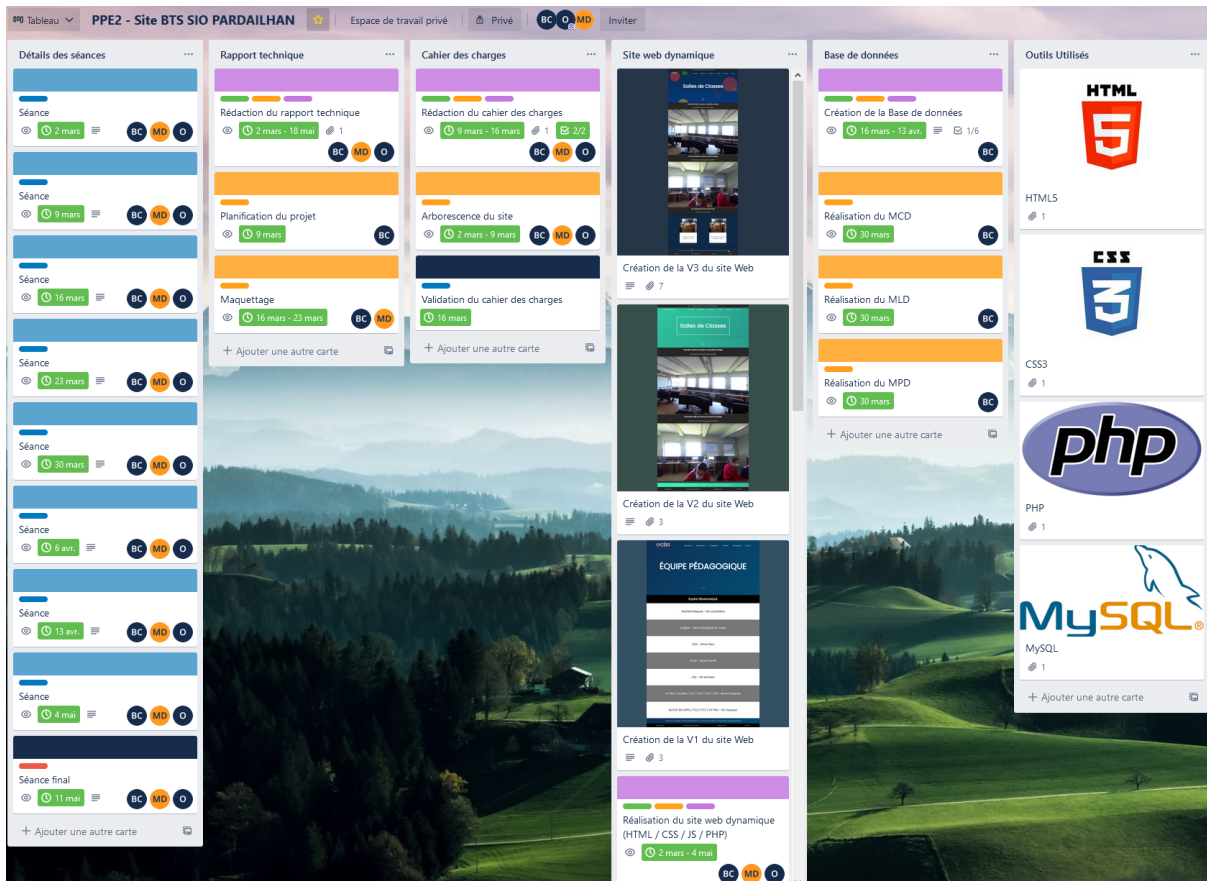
Tableau PPE2 - Site BTS SIO PARDAILHAN Espace de travail privé Privé BC O MD Inviter

Détails des séances ...

Séance
2 mars BC MD O

Séance
9 mars BC MD O

Séance
16 mars BC MD O

Séance
23 mars BC MD O

Séance
30 mars BC MD O

Séance
6 avr. BC MD O

Séance
13 avr. BC MD O

Séance
4 mai BC MD O

Séance final
11 mai BC MD O

+ Ajouter une autre carte

Rapport technique ...

Rédaction du rapport technique
2 mars - 18 mai 1
BC MD O

Planification du projet
9 mars BC

Maquettage
16 mars - 23 mars BC MD

+ Ajouter une autre carte

Cahier des charges ...

Rédaction du cahier des charges
9 mars - 16 mars 1 2/2
BC MD O

Arborescence du site
2 mars - 9 mars BC MD O

Validation du cahier des charges
16 mars

+ Ajouter une autre carte

Site web dynamique ...

Salles de Classes

Création de la V3 du site Web
7

Salles de Classes

Création de la V2 du site Web
3

ÉQUIPE PÉDAGOGIQUE

Création de la V1 du site Web
3

Réalisation du site web dynamique (HTML / CSS / JS / PHP)
2 mars - 4 mai
BC MD O

Base de données ...

Création de la Base de données
16 mars - 13 avr. 1/6
BC

Réalisation du MCD
30 mars BC

Réalisation du MLD
30 mars BC

Réalisation du MPD
30 mars BC

+ Ajouter une autre carte

Outils Utilisés ...

HTML 5
HTML5
1

CSS 3
CSS3
1

php
PHP
1

MySQL
MySQL
1

+ Ajouter une autre carte